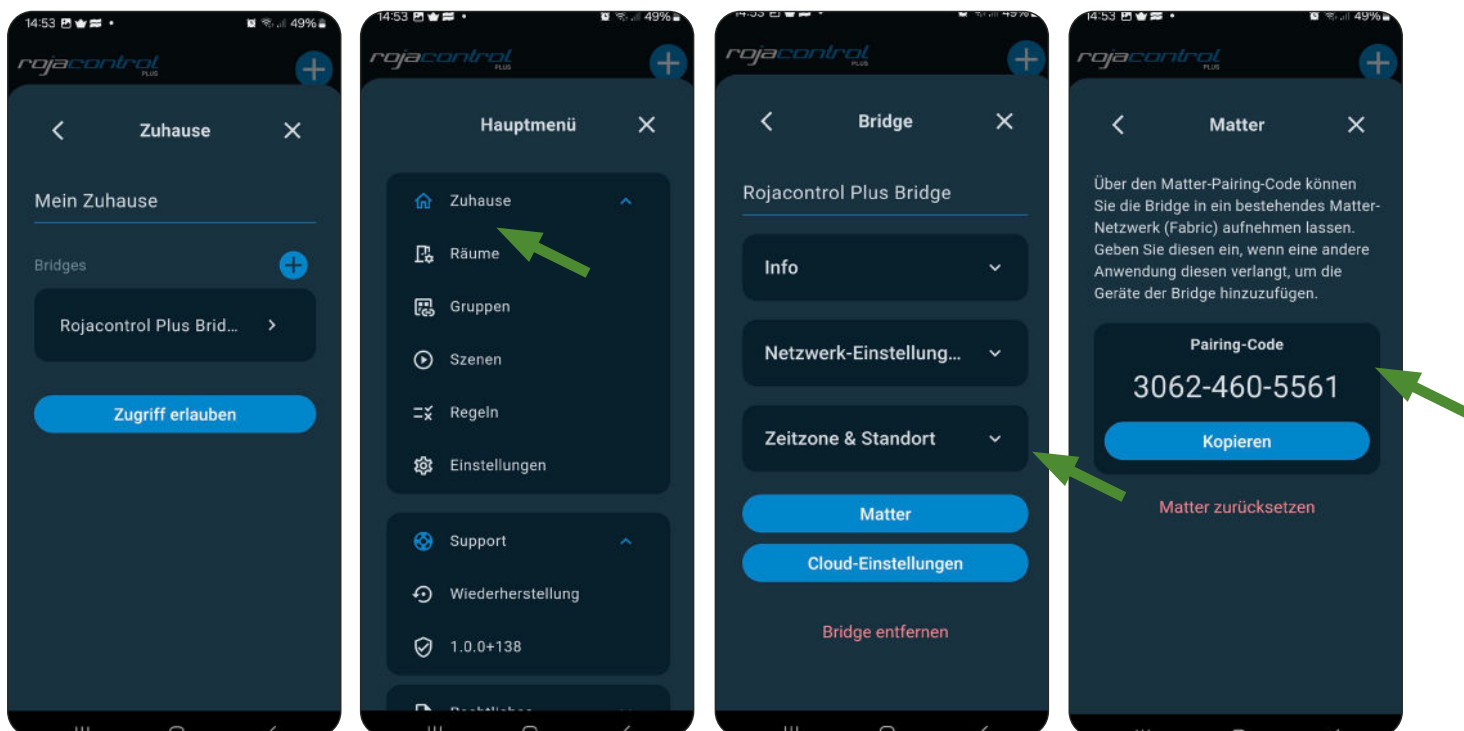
14:53 49%

rojacontrol PLUS

Zuhause

Mein Zuhause

Bridges

Rojacontrol Plus Brid...

Zugriff erlauben

14:53 49%

rojacontrol PLUS

Hauptmenü

Zuhause

Räume

Gruppen

Szenen

Regeln

Einstellungen

Support

Wiederherstellung

1.0.0+138

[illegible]

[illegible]

rojacontrol PLUS

Bridge

Rojacontrol Plus Bridge

Info

Netzwerk-Einstellung...

Zeitzone & Standort

Matter

Cloud-Einstellungen

Bridge entfernen

14:53 49%

rojacontrol PLUS

Matter

Über den Matter-Pairing-Code können Sie die Bridge in ein bestehendes Matter-Netzwerk (Fabric) aufnehmen lassen. Geben Sie diesen ein, wenn eine andere Anwendung diesen verlangt, um die Geräte der Bridge hinzuzufügen.

Pairing-Code

3062-460-5561

Kopieren

Matter zurücksetzen